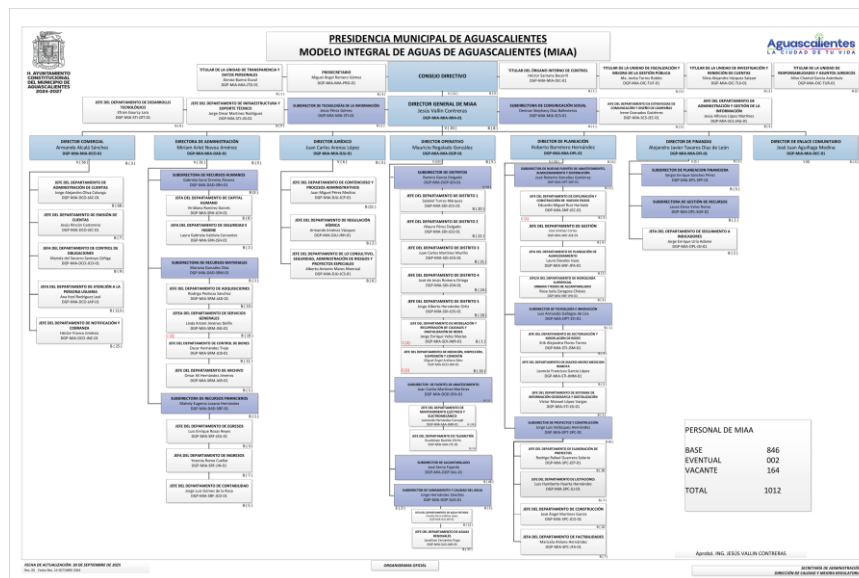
PRESIDENCIA MUNICIPAL DE AGUASCALIENTES
MODELO INTEGRAL DE AGUAS DE AGUASCALIENTES (MIAA)

Aguascalientes
LA CIUDAD DE TU VIDA

H. AYUNTAMIENTO CONSTITUCIONAL DEL MUNICIPIO DE AGUASCALIENTES 2024-2027

CONSEJO DIRECTIVO

DIRECTOR GENERAL DE MIAA
Jesús Vallín Contreras

DIRECTOR COMERCIAL

DIRECTORA DE ADMINISTRACIÓN

DIRECTOR JURÍDICO

DIRECTOR OPERATIVO

DIRECTOR DE PLANEACIÓN

DIRECTOR DE FINANZAS

DIRECTOR DE ENLACE COMUNITARIO

PERSONAL DE MIAA

| BASE | 846 |
|---|---|
| EVENTUAL | 002 |
| VACANTE | 164 |
| TOTAL | 1012 |

Aprobó: ING. JESÚS VALLÍN CONTRERAS

FECHA DE ACTUALIZACIÓN: 30 DE SEPTIEMBRE DE 2025

ORGANIGRAMA OFICIAL

SECRETARÍA DE ADMINISTRACIÓN
DIRECCIÓN DE CALIDAD Y MEJORA REGULATORIA